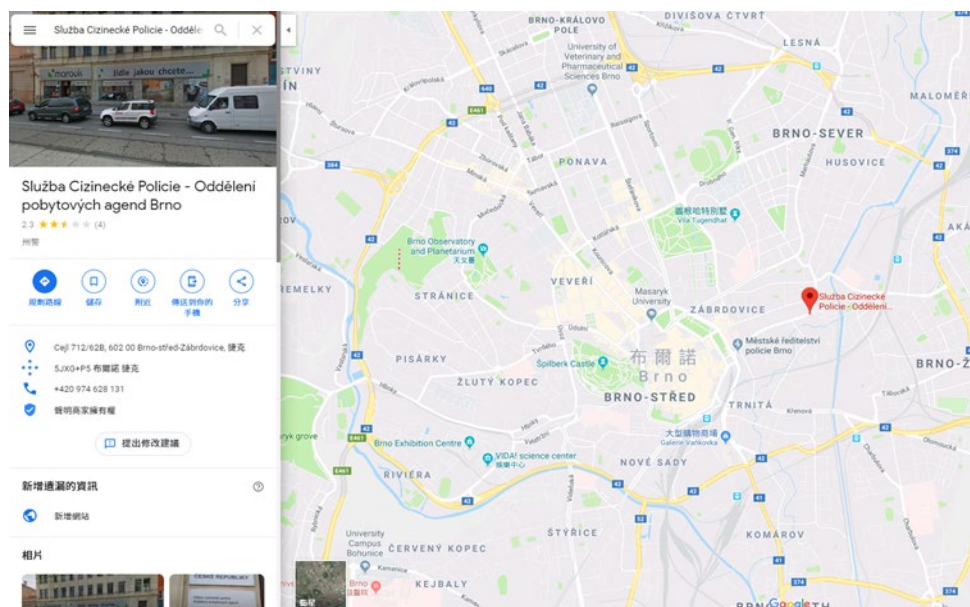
Služba Cizinecké Policie - Odděle

Služba Cizinecké Policie - Oddělení pobytových agend Brno

2.3 ★★★★★ (4)

州警

規劃路線 儲存 附近 傳送到你的手機 分享

Cejl 712/62B, 602 00 Brno-střed-Zábrdovice, 捷克

5JX0+P5 布爾諾 捷克

+420 974 628 131

聲明商家擁有權

提出修改建議

新增遺漏的資訊

新增網站

相片

BRNO-KRÁLOVO POLE

DIVIŠOVA ČTVRŤ

LESNÁ

MALOMĚŘ

University of Veterinary and Pharmaceutical Sciences Brno

BRNO-SEVER

HUSOVICE

PONAVA

國修哈特別墅 Vila Tugendhat

Brno Observatory and Planetarium 天文臺

VEVEŘÍ

Masaryk University

ZÁBRDOVICE

Služba Cizinecké Policie - Oddělení...

STRÁNICE

PISÁRKY

Špilberk Castle

布爾諾 Brno

Městské ředitelství policie Brno

BRNO-STŘED

ŽLUTÝ KOPEC

TRNITÁ

BRNO-Ž

Brno Exhibition Centre

大型購物商場 Galerie Vaňkovka

VIDA! science center 娛樂中心

NOVÉ SADY

RIVIÉRA

ŠTÝŘICE

KOMÁROV

University Campus Bohunice

ČERVENÝ KOPEC

KEJBALY

衛星

EMELKY

STVINY

ryk grove

Google